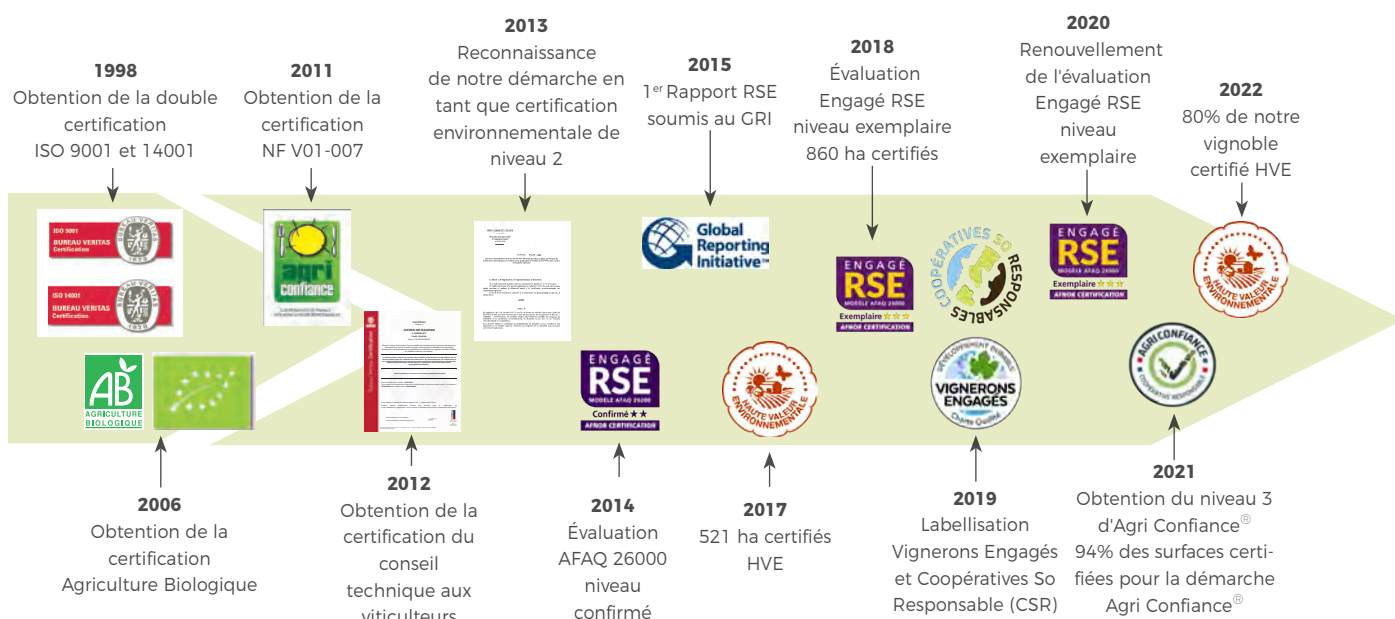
1998
Obtention de la double certification ISO 9001 et 14001

ISO 9001
BUREAU VERITAS
Certification

ISO 14001
BUREAU VERITAS
Certification

2011
Obtention de la certification NF V01-007

agri confiance

2013
Reconnaissance de notre démarche en tant que certification environnementale de niveau 2

2015
1er Rapport RSE soumis au GRI

Global Reporting Initiative™

2018
Évaluation Engagé RSE niveau exemplaire 860 ha certifiés

ENGAGÉ
RSE
MODÈLE AFAQ 26000
Exemplaire ★★★
AFNOR CERTIFICATION

COOPÉRATIVES SO RESPONSABLES

2020
Renouvellement de l'évaluation Engagé RSE niveau exemplaire

ENGAGÉ
RSE
MODÈLE AFAQ 26000
Exemplaire ★★★
AFNOR CERTIFICATION

2022
80% de notre vignoble certifié HVE

HAUTE VALEUR ENVIRONNEMENTALE

AB
AGRICULTURE BIOLOGIQUE

ENGAGÉ
RSE
MODÈLE AFAQ 26000
Confirmé ★★
AFNOR CERTIFICATION

HAUTE VALEUR ENVIRONNEMENTALE

DÉVELOPPEMENT DURABLE
VIGNERONS ENGAGÉS

AGRI CONFIANCE
COOPÉRATIVE RESPONSABLE

2006
Obtention de la certification Agriculture Biologique

2012
Obtention de la certification du conseil technique aux viticulteurs

2014
Évaluation AFAQ 26000 niveau confirmé

2017
521 ha certifiés HVE

2019
Labellisation Vignerons Engagés et Coopératives So Responsable (CSR)

2021
Obtention du niveau 3 d'Agri Confiance®
94% des surfaces certifiées pour la démarche Agri Confiance®